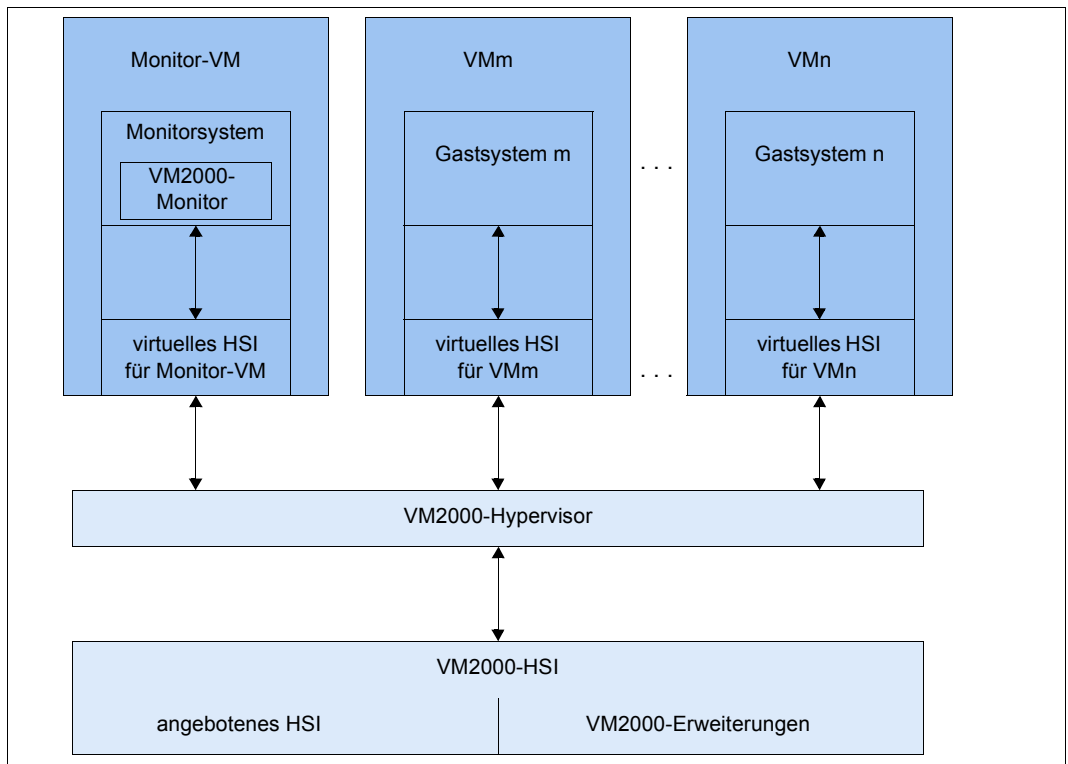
Monitor-VM

Monitorsystem

VM2000-Monitor

virtuelles HSI für Monitor-VM

VMm

Gastsystem m

virtuelles HSI für VMm

. . .

. . .

VMn

Gastsystem n

virtuelles HSI für VMn

VM2000-Hypervisor

VM2000-HSI

angebotenes HSI

VM2000-Erweiterungen